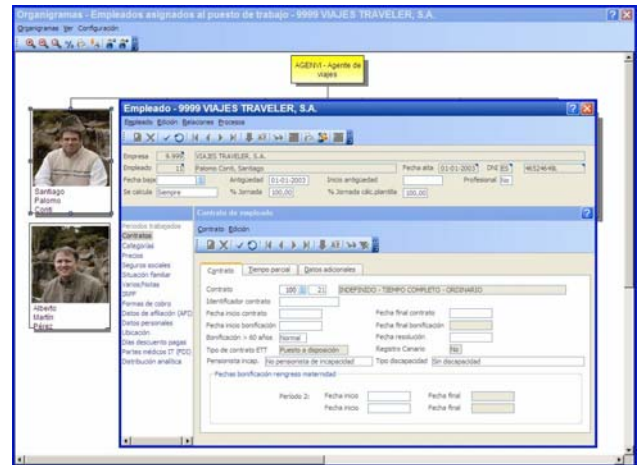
Organigramas - Empleados asignados al puesto de trabajo - 9999 VIAJES TRAVELER, S.A.

Organigramas Ver Configuración

AGENVI - Agente de viajes

Santiago Palomo Conti

Alberto Martín Pérez

Empleado - 9999 VIAJES TRAVELER, S.A.

Empleado Edición Relaciones Procesos

Empresa 9.999 VIAJES TRAVELER, S.A.
Empleado 12 Palomo Conti, Santiago
Fecha alta 01-01-2003 DNI ES 46524648,
Fecha baja
Antigüedad 01-01-2003 Inicio antigüedad
Profesional No
Se calcula Siempre % Jornada 100,00 % Jornada cálc.plantilla 100,00

Periodos trabajados
Contratos
Categorías
Precios
Seguros sociales
Situación familiar
Varios/Notas
IRPF
Formas de cobro
Datos de afiliación (AFI)
Datos personales
Ubicación
Días descuento pagas
Partes médicos IT (FDI)
Distribución analítica

Contrato de empleado

Contrato Edición

Contrato Tiempo parcial Datos adicionales

Contrato 100 21 INDEFINIDO - TIEMPO COMPLETO - ORDINARIO
Identificador contrato
Fecha inicio contrato
Fecha final contrato
Fecha inicio bonificación
Fecha final bonificación
Bonificación > 60 años Normal
Fecha resolución
Tipo de contrato ETT Puesto a disposición
Registro Canario No
Persona incap. No persona incapacitada
Tipo discapacidad Sin discapacidad

Fechas bonificación reingreso maternidad
Período 1: Fecha inicio Fecha final
Período 2: Fecha inicio Fecha final